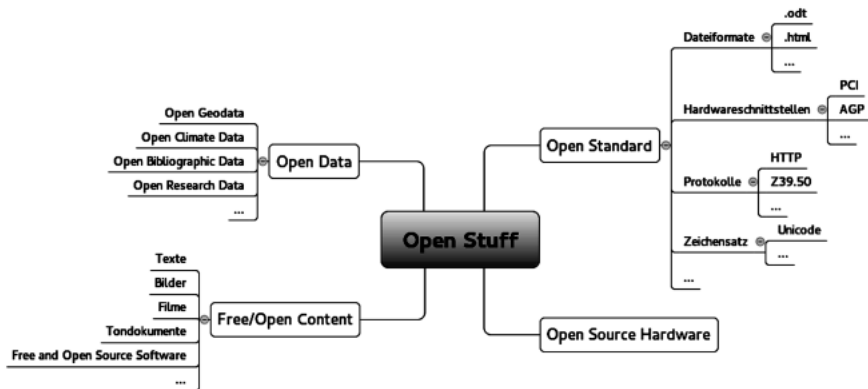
Open Stuff

Open Data
Open Geodata
Open Climate Data
Open Bibliographic Data
Open Research Data
...

Free/Open Content
Texte
Bilder
Filme
Tondokumente
Free and Open Source Software
...

Open Standard
Dateiformate
.odt
.html
...
Hardwareschnittstellen
PCI
AGP
...
Protokolle
HTTP
Z39.50
...
Zeichensatz
Unicode
...
...

Open Source Hardware